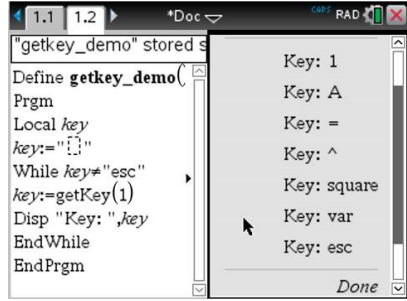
1.1 1.2 *Doc CAPS RAD

"getkey_demo" stored s

Define **getkey_demo**(
Prgm
Local *key*
*key*:="⬚"
While *key*≠"esc"
*key*:=getKey(1)
Disp "Key: ",*key*
EndWhile
EndPrgm

Key: 1
Key: A
Key: =
Key: ^
Key: square
Key: var
Key: esc
Done